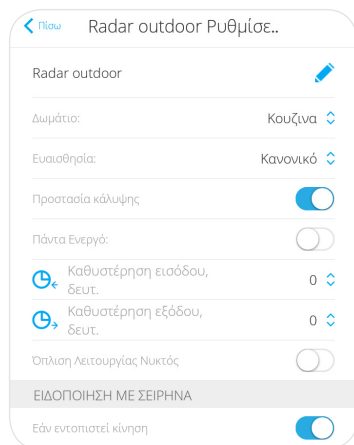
Πίσω Radar outdoor Ρυθμίσε..

Radar outdoor

Δωμάτιο: Κουζινα

Ευαισθησία: Κανονικό

Προστασία κάλυψης

Πάντα Ενεργό:

Καθυστέρηση εισόδου, δευτ. 0

Καθυστέρηση εξόδου, δευτ. 0

Όπλιση Λειτουργίας Νυκτός

ΕΙΔΟΠΟΙΗΣΗ ΜΕ ΣΕΙΡΗΝΑ

Εάν εντοπιστεί κίνηση